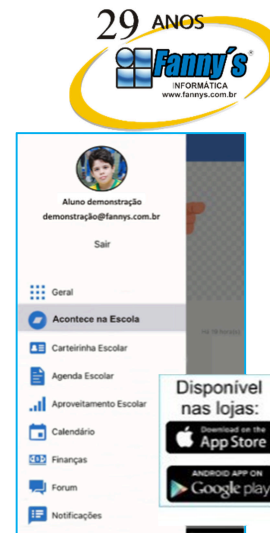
29 ANOS
Fanny's®
INFORMÁTICA
www.fannys.com.br

Aluno demonstração
demonstração@fannys.com.br

Sair

Geral
Acontece na Escola
Carteirinha Escolar
Agenda Escolar
Aproveitamento Escolar
Calendário
Finanças
Forum
Notificações

Disponível nas lojas:
Download on the App Store
ANDROID APP ON Google play